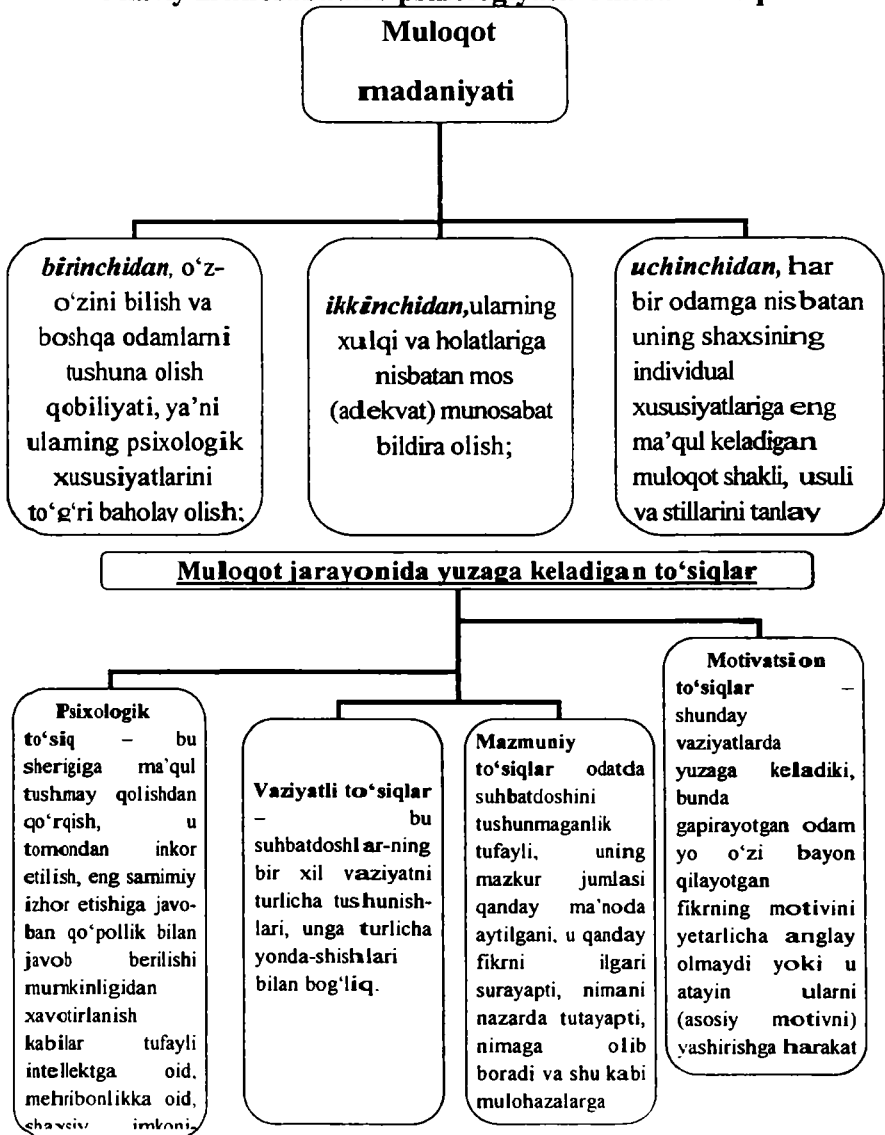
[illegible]

Muloqot madaniyati

birinchidan, o'z-o'zini bilish va boshqa odamlarni tushuna olish qobiliyati, ya'ni ularning psixologik xususiyatlarini to'g'ri baholay olish;

ikkinchidan, ularning xulqi va holatlariga nisbatan mos (adekvat) munosabat bildira olish;

uchinchidan, har bir odamga nisbatan uning shaxsining individual xususiyatlariga eng ma'qul keladigan muloqot shakli, usuli va stillarini tanlay

Muloqot jarayonida yuzaga keladigan to'siqlar

Psixologik to'siq – bu sherigiga ma'qul tushmay qolishdan qo'rqish, u tomondan inkor etilish, eng samimiy izhor etishiga javoban qo'pollik bilan javob berilishi mumkinligidan xavotirlanish kabilar tufayli intellektga oid, mehribonlikka oid, shaxsiy imkoni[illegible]

Vaziyatli to'siqlar – bu suhbatdoshlar-ning bir xil vaziyatni turlicha tushunishlari, unga turlicha yondashishlari bilan bog'liq.

Mazmuniy to'siqlar odatda suhbatdoshini tushunmaganlik tufayli, uning mazkur jumlasi qanday ma'noda aytilgani, u qanday fikrni ilgari surayapti, nimani nazarda tutayapti, nimaga olib boradi va shu kabi mulohazalarga

Motivatsion to'siqlar – shunday vaziyatlarda yuzaga keladiki, bunda gapirayotgan odam yo o'zi bayon qilayotgan fikrning motivini yetarlicha anglay olmaydi yoki u atayin ularni (asosiy motivni) yashirishga harakat